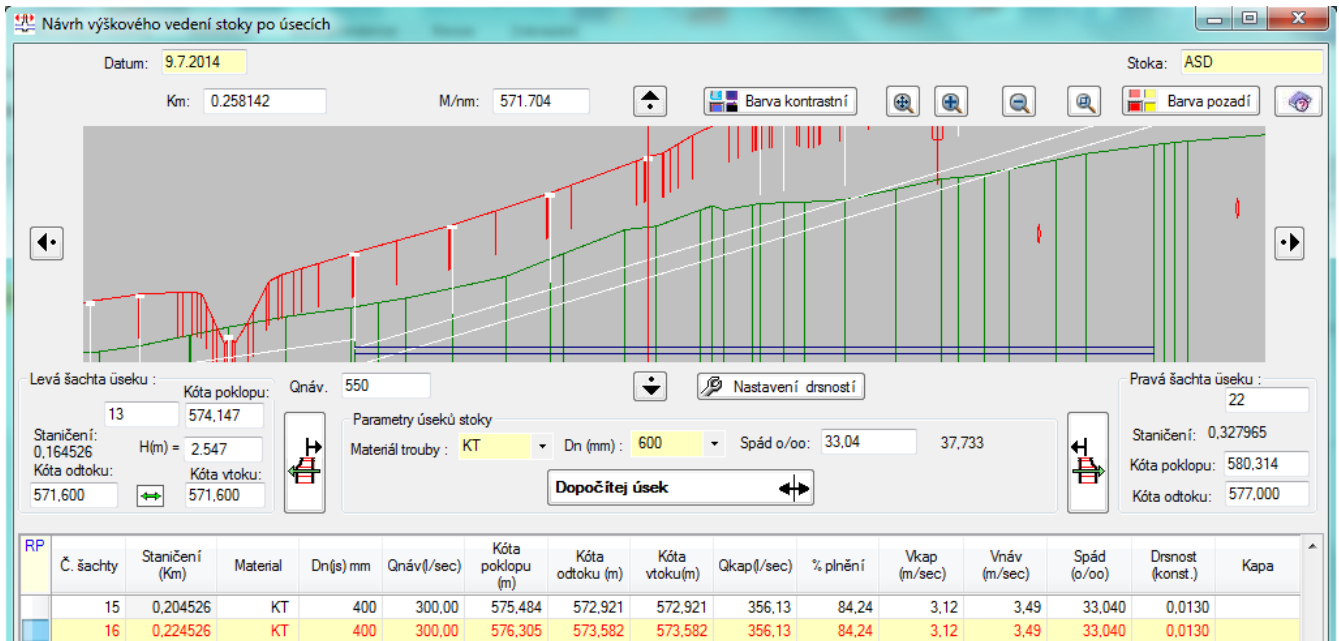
Návrh výškového vedení stoky po úsecích

Datum: 9.7.2014

Stoka: ASD

Km: 0.258142

M/nm: 571.704

Barva kontrastní

Barva pozadí

Levá šachta úseku :

13

Kóta poklopu:

574,147

Staničení: 0,164526

H(m) = 2.547

Kóta odtoku:

571,600

Kóta vtoku:

571,600

Qnáv. 550

Nastavení drsností

Parametry úseků stoky

Materiál trouby : KT

Dn (mm) : 600

Spád o/oo: 33,04

37,733

Dopočítej úsek

Pravá šachta úseku :

22

Staničení: 0,327965

Kóta poklopu: 580,314

Kóta odtoku: 577,000

| RP | Č. šachty | Staničení (Km) | Material | Dn(js) mm | Qnáv(l/sec) | Kóta poklopu (m) | Kóta odtoku (m) | Kóta vtoku(m) | Qkap(l/sec) | % plnění | Vkap (m/sec) | Vnáv (m/sec) | Spád (o/oo) | Drsnost (konst.) | Kapa |
|---|---|---|---|---|---|---|---|---|---|---|---|---|---|---|---|
| | 15 | 0,204526 | KT | 400 | 300,00 | 575,484 | 572,921 | 572,921 | 356,13 | 84,24 | 3,12 | 3,49 | 33,040 | 0,0130 | |
| | 16 | 0,224526 | KT | 400 | 300,00 | 576,305 | 573,582 | 573,582 | 356,13 | 84,24 | 3,12 | 3,49 | 33,040 | 0,0130 | |